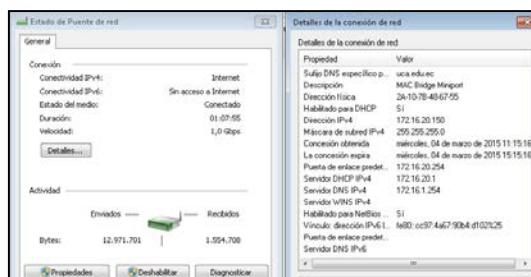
Estado de Puente de red

General

Conexión

Conectividad IPv4: Internet
Conectividad IPv6: Sin acceso a Internet
Estado del medio: Conectado
Duración: 01:07:55
Velocidad: 1,0 Gbps

Detalles...

Actividad

Enviados — — Recibidos

Bytes: 12.971.701 | 1.554.708

Propiedades | Deshabilitar | Diagnosticar

Detalles de la conexión de red

Detalles de la conexión de red

| Propiedad | Valor |
|---|---|
| Sufijo DNS específico p... | uca.edu.ec |
| Descripción | MAC Bridge Miniport |
| Dirección física | 2A-10-78-48-67-55 |
| Habilitado para DHCP | Sí |
| Dirección IPv4 | 172.16.20.150 |
| Máscara de subred IPv4 | 255.255.255.0 |
| Concesión obtenida | miércoles, 04 de marzo de 2015 11:15:16 |
| La concesión expira | miércoles, 04 de marzo de 2015 15:15:16 |
| Puerta de enlace predet... | 172.16.20.254 |
| Servidor DHCP IPv4 | 172.16.20.1 |
| Servidor DNS IPv4 | 172.16.1.254 |
| Servidor WINS IPv4 | |
| Habilitado para NetBios ... | Sí |
| Vínculo: dirección IPv6 l... | fe80::cc97:4a67:90b4:d102%25 |
| Puerta de enlace predet... | |
| Servidor DNS IPv6 | |